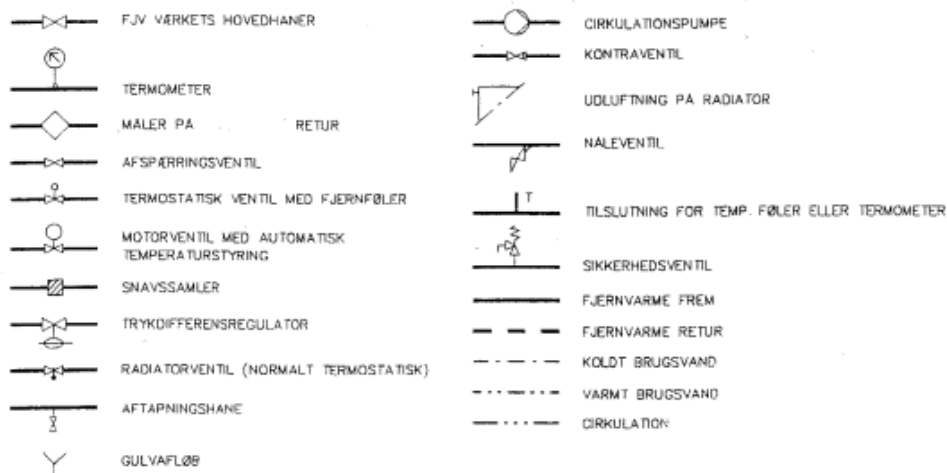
FJV VÆRKETS HOVEDHANER

TERMOMETER

MÅLER PÅ RETUR

AFSPÆRRINGSVENTIL

TERMOSTATISK VENTIL MED FJERNFØLER

MOTORVENTIL MED AUTOMATISK TEMPERATURSTYRING

SNAVSSAMLER

TRYKDIFFERENSREGULATOR

RADIATORVENTIL (NORMALT TERMOSTATISK)

AFTAPNINGSHANE

GULVAFLØB

CIRKULATIONSPUMPE

KONTRAVENTIL

UDLUFTNING PÅ RADIATOR

NÅLEVENTIL

T

TILSLUTNING FOR TEMP. FØLER ELLER TERMOMETER

SIKKERHEDSVENTIL

FJERNVARME FREM

FJERNVARME RETUR

KOLDT BRUGSVAND

VARMT BRUGSVAND

CIRKULATION